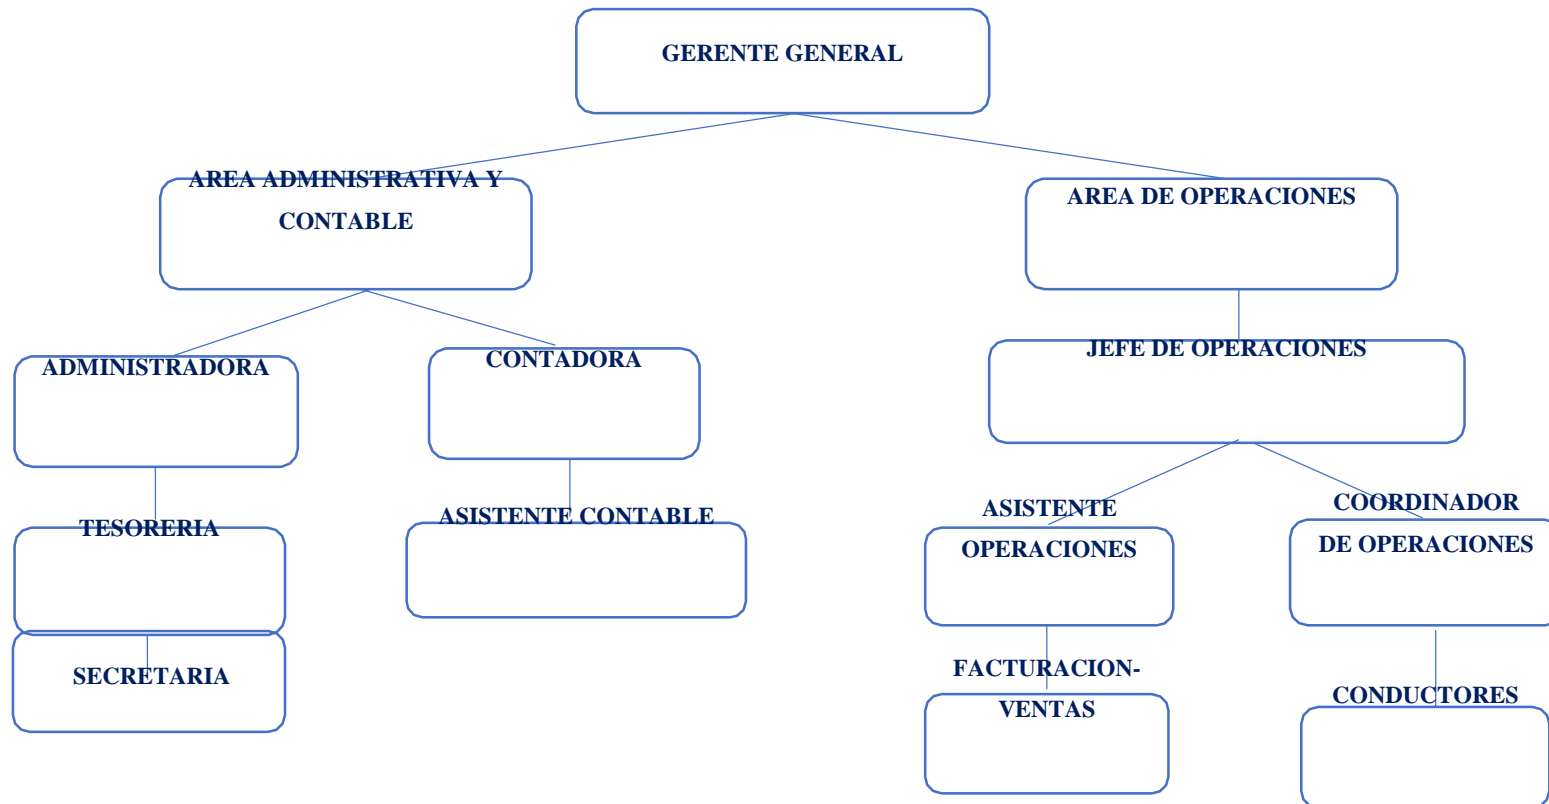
GERENTE GENERAL

AREA ADMINISTRATIVA Y CONTABLE

AREA DE OPERACIONES

ADMINISTRADORA

CONTADORA

JEFE DE OPERACIONES

TESORERIA

ASISTENTE CONTABLE

ASISTENTE OPERACIONES

COORDINADOR DE OPERACIONES

SECRETARIA

FACTURACION-VENTAS

CONDUCTORES